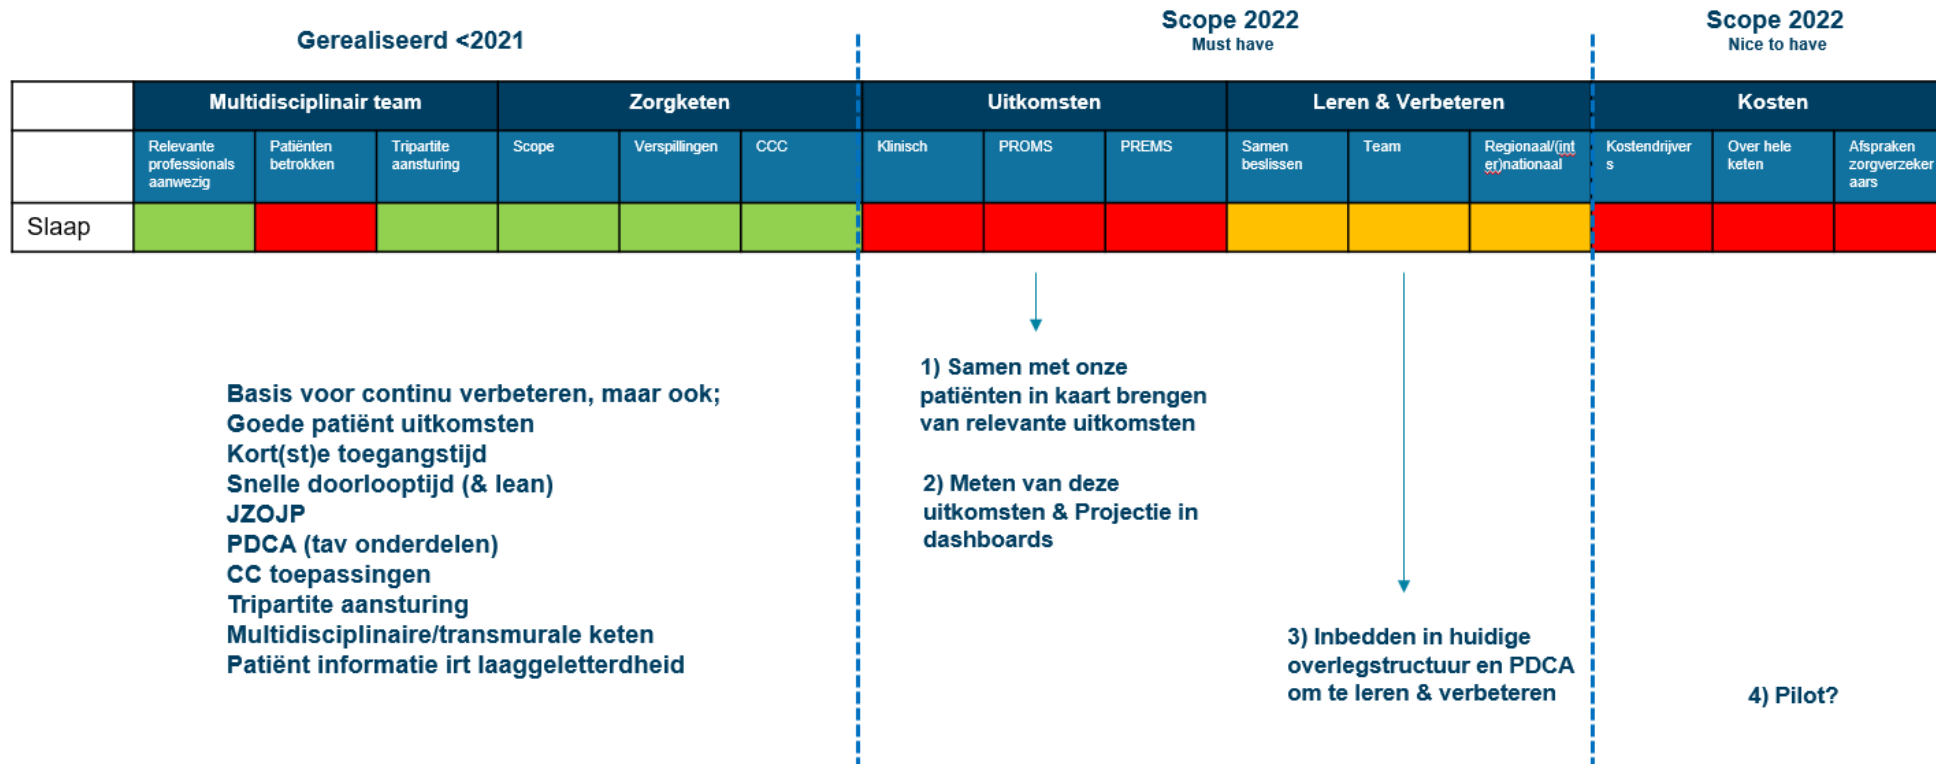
Gerealiseerd <2021

Scope 2022
Must have

Scope 2022
Nice to have

| | Multidisciplinair team | | | Zorgketen | | | Uitkomsten | | | Leren & Verbeteren | | | Kosten | | |
|---|---|---|---|---|---|---|---|---|---|---|---|---|---|---|---|
| | Relevante professionals aanwezig | Patiënten betrokken | Tripartite aansturing | Scope | Verspillingen | CCC | Klinisch | PROMS | PREMS | Samen beslissen | Team | Regionaal/(internationaal | Kostendrijvers | Over hele keten | Afspraken zorgverzekeraars |
| Slaap | | | | | | | | | | | | | | | |

Basis voor continu verbeteren, maar ook;
Goede patiënt uitkomsten
Kort(st)e toegangstijd
Snelle doorlooptijd (& lean)
JZOJP
PDCA (tav onderdelen)
CC toepassingen
Tripartite aansturing
Multidisciplinaire/transmurale keten
Patiënt informatie irt laaggeletterdheid

1) Samen met onze patiënten in kaart brengen van relevante uitkomsten

2) Meten van deze uitkomsten & Projectie in dashboards

3) Inbedden in huidige overlegstructuur en PDCA om te leren & verbeteren

4) Pilot?